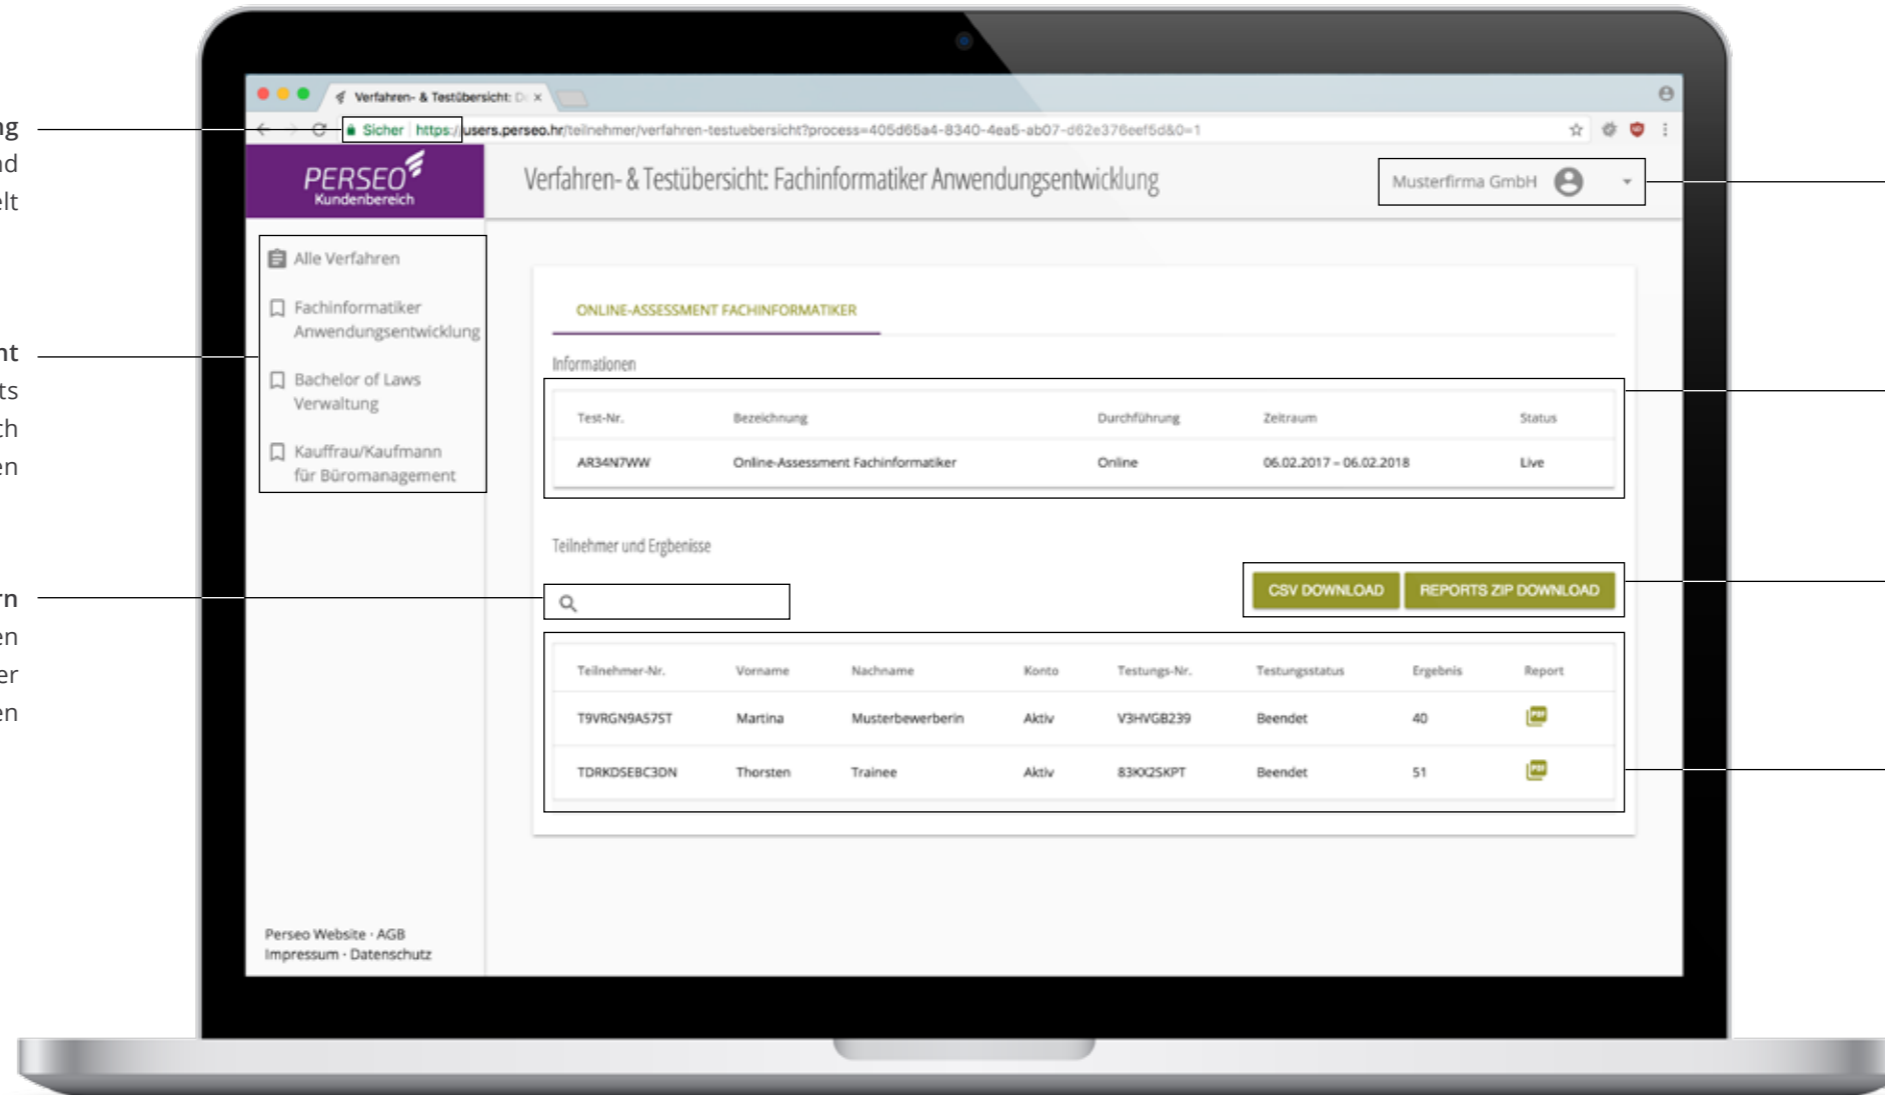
ng
nd
elt

nt
ts
ch
en

rn
en
er
en

Verfahren- & Testübersicht: D ×

Sicher | https://users.perseo.hr/teilnehmer/verfahren-testuebersicht?process=405d65a4-8340-4ea5-ab07-d62e376eef5d&0=1

PERSEO
Kundenbereich

Verfahren- & Testübersicht: Fachinformatiker Anwendungsentwicklung

Musterfirma GmbH

Alle Verfahren

Fachinformatiker Anwendungsentwicklung

Bachelor of Laws Verwaltung

Kauffrau/Kaufmann für Büromanagement

ONLINE-ASSESSMENT FACHINFORMATIKER

Informationen

| Test-Nr. | Bezeichnung | Durchführung | Zeitraum | Status |
|---|---|---|---|---|
| AR34N7WW | Online-Assessment Fachinformatiker | Online | 06.02.2017 – 06.02.2018 | Live |

Teilnehmer und Ergebnisse

CSV DOWNLOAD

REPORTS ZIP DOWNLOAD

| Teilnehmer-Nr. | Vorname | Nachname | Konto | Testungs-Nr. | Testungsstatus | Ergebnis | Report |
|---|---|---|---|---|---|---|---|
| T9VRGN9A57ST | Martina | Musterbewerberin | Aktiv | V3HVGB239 | Beendet | 40 | PDF |
| TDRKDSEBC3DN | Thorsten | Trainee | Aktiv | 83KX2SKPT | Beendet | 51 | PDF |

Perseo Website · AGB
Impressum · Datenschutz